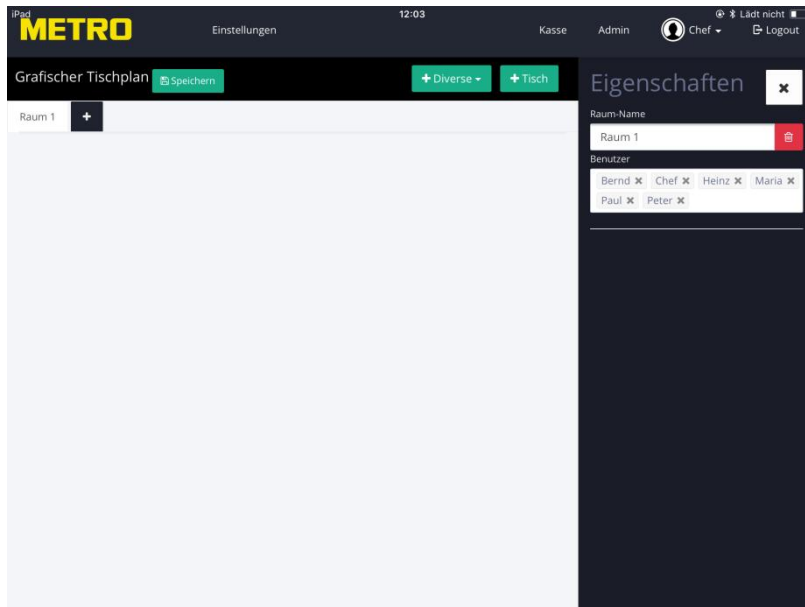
iPad
METRO
Einstellungen
12:03
Kasse
Admin
Chef
Lädt nicht
Logout

Grafischer Tischplan
Speichern
+ Diverse
+ Tisch

Raum 1
+

Eigenschaften
✖
Raum-Name
Raum 1
Benutzer
Bernd ✖ Chef ✖ Heinz ✖ Maria ✖ Paul ✖ Peter ✖